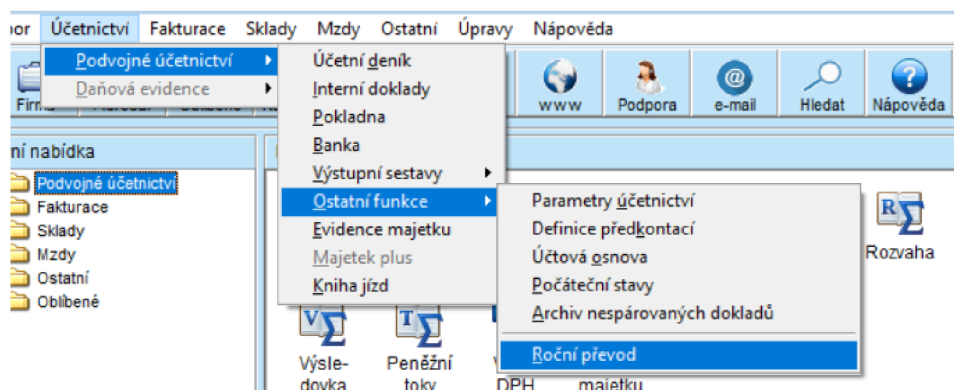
bor Účetnictví Fakturace Sklady Mzdy Ostatní Úpravy Nápověda

Podvojné účetnictví
Daňová evidence

Účetní deník
Interní doklady
Pokladna
Banka
Výstupní sestavy
Ostatní funkce
Evidence majetku
Majetek plus
Kniha jízd

Parametry účetnictví
Definice předkontací
Účtová osnova
Počáteční stavy
Archiv nespárovaných dokladů
Roční převod

Firma
www Podpora e-mail Hledat Nápověda

ní nabídka
Podvojné účetnictví
Fakturace
Sklady
Mzdy
Ostatní
Oblíbené

Rozvaha
Výsledovka
Peněžní toky
DPH
majetku